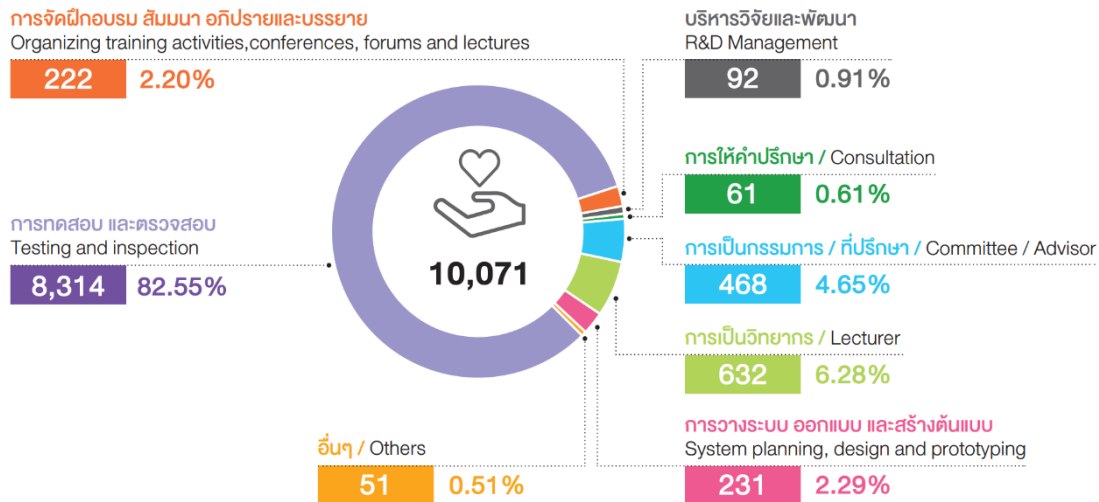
การจัดฝึกอบรม สัมมนา อภิปรายและบรรยาย
Organizing training activities,conferences, forums and lectures

222 2.20%

บริหารวิจัยและพัฒนา
R&D Management

92 0.91%

การให้คำปรึกษา / Consultation

61 0.61%

การทดสอบ และตรวจสอบ
Testing and inspection

8,314 82.55%

10,071

การเป็นกรรมการ / ที่ปรึกษา / Committee / Advisor

468 4.65%

การเป็นวิทยากร / Lecturer

632 6.28%

การวางระบบ ออกแบบ และสร้างต้นแบบ
System planning, design and prototyping

231 2.29%

อื่นๆ / Others

51 0.51%